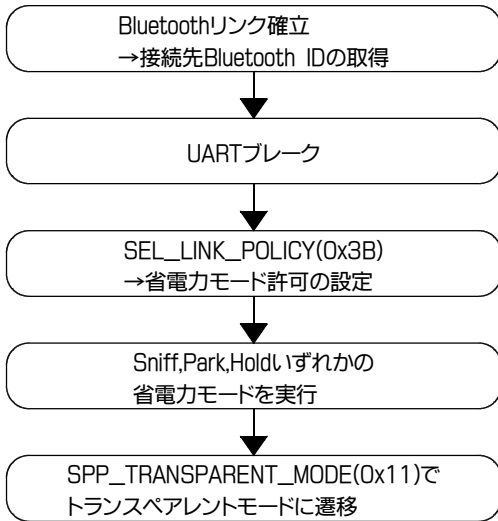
Bluetoothリンク確立
→接続先Bluetooth IDの取得

UARTブレーク

SEL_LINK_POLICY(0x3B)
→省電力モード許可の設定

Sniff,Park,Holdいずれかの
省電力モードを実行

SPP_TRANSPARENT_MODE(0x11)で
トランスペアレントモードに遷移